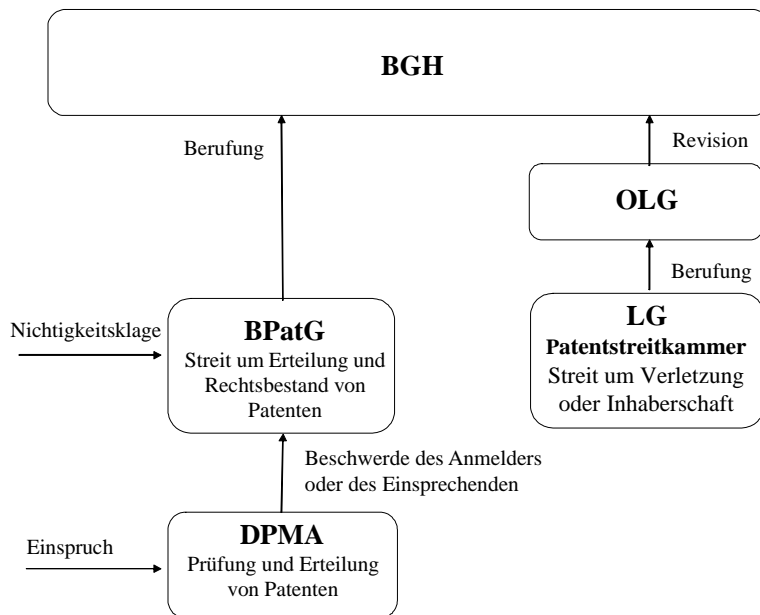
BGH

Berufung

Revision

OLG

Berufung

Nichtigkeitsklage

BPatG
Streit um Erteilung und Rechtsbestand von Patenten

LG
Patentstreitkammer
Streit um Verletzung oder Inhaberschaft

Beschwerde des Anmelders oder des Einsprechenden

Einspruch

DPMA
Prüfung und Erteilung von Patenten